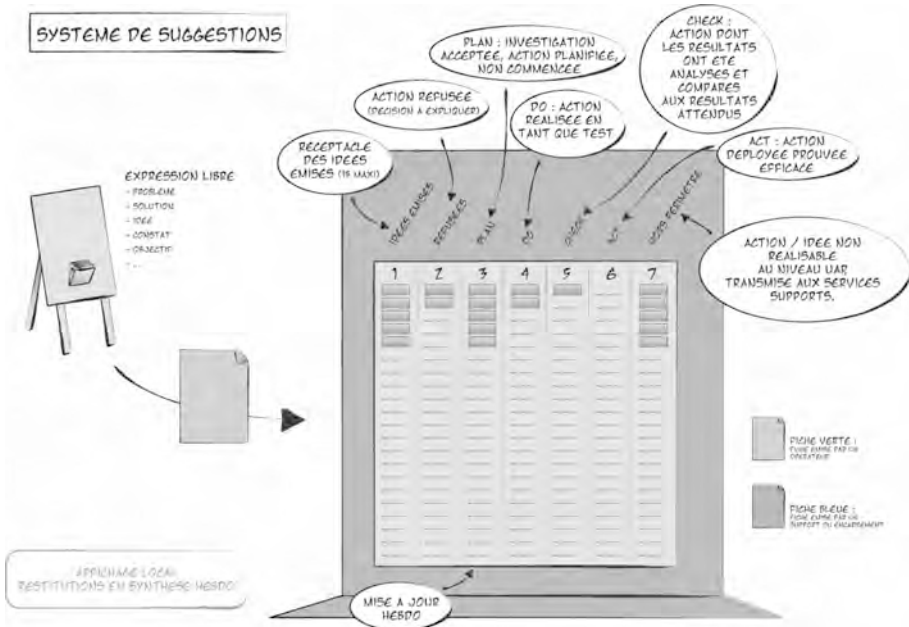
SYSTEME DE SUGGESTIONS

EXPRESSION LIBRE
- PROBLEME
- SOLUTION
- IDEE
- CONSTAT
- OBJECTIF
- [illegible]

RECEPTACLE DES IDEES EMISES (15 MAX)

ACTION REFUSEE (DECISION A EXPLIQUER)

PLAN : INVESTIGATION ACCEPTEE, ACTION PLANIFIEE, NON COMMENCEE

DO : ACTION REALISEE EN TANT QUE TEST

CHECK : ACTION DONT LES RESULTATS ONT ETE ANALYSES ET COMPARES AUX RESULTATS ATTENDUS

ACT : ACTION DEPLOYEE PROUVEE EFFICACE

ACTION / IDEE NON REALISABLE AU NIVEAU UAR TRANSMISE AUX SERVICES SUPPORTS.

IDEES EMISES | REFUSEES | PLAN | DO | CHECK | ACT | HORS PERIMETRE

1 2 3 4 5 6 7

FICHE VERTE : FICHE EMISE PAR UN OPERATEUR

FICHE BLEUE : FICHE EMISE PAR UN SUPPORT OU ENCADREMENT

AFFICHAGE LOCAL
RESTITUTIONS EN SYNTHESE HEBDO

MISE A JOUR HEBDO